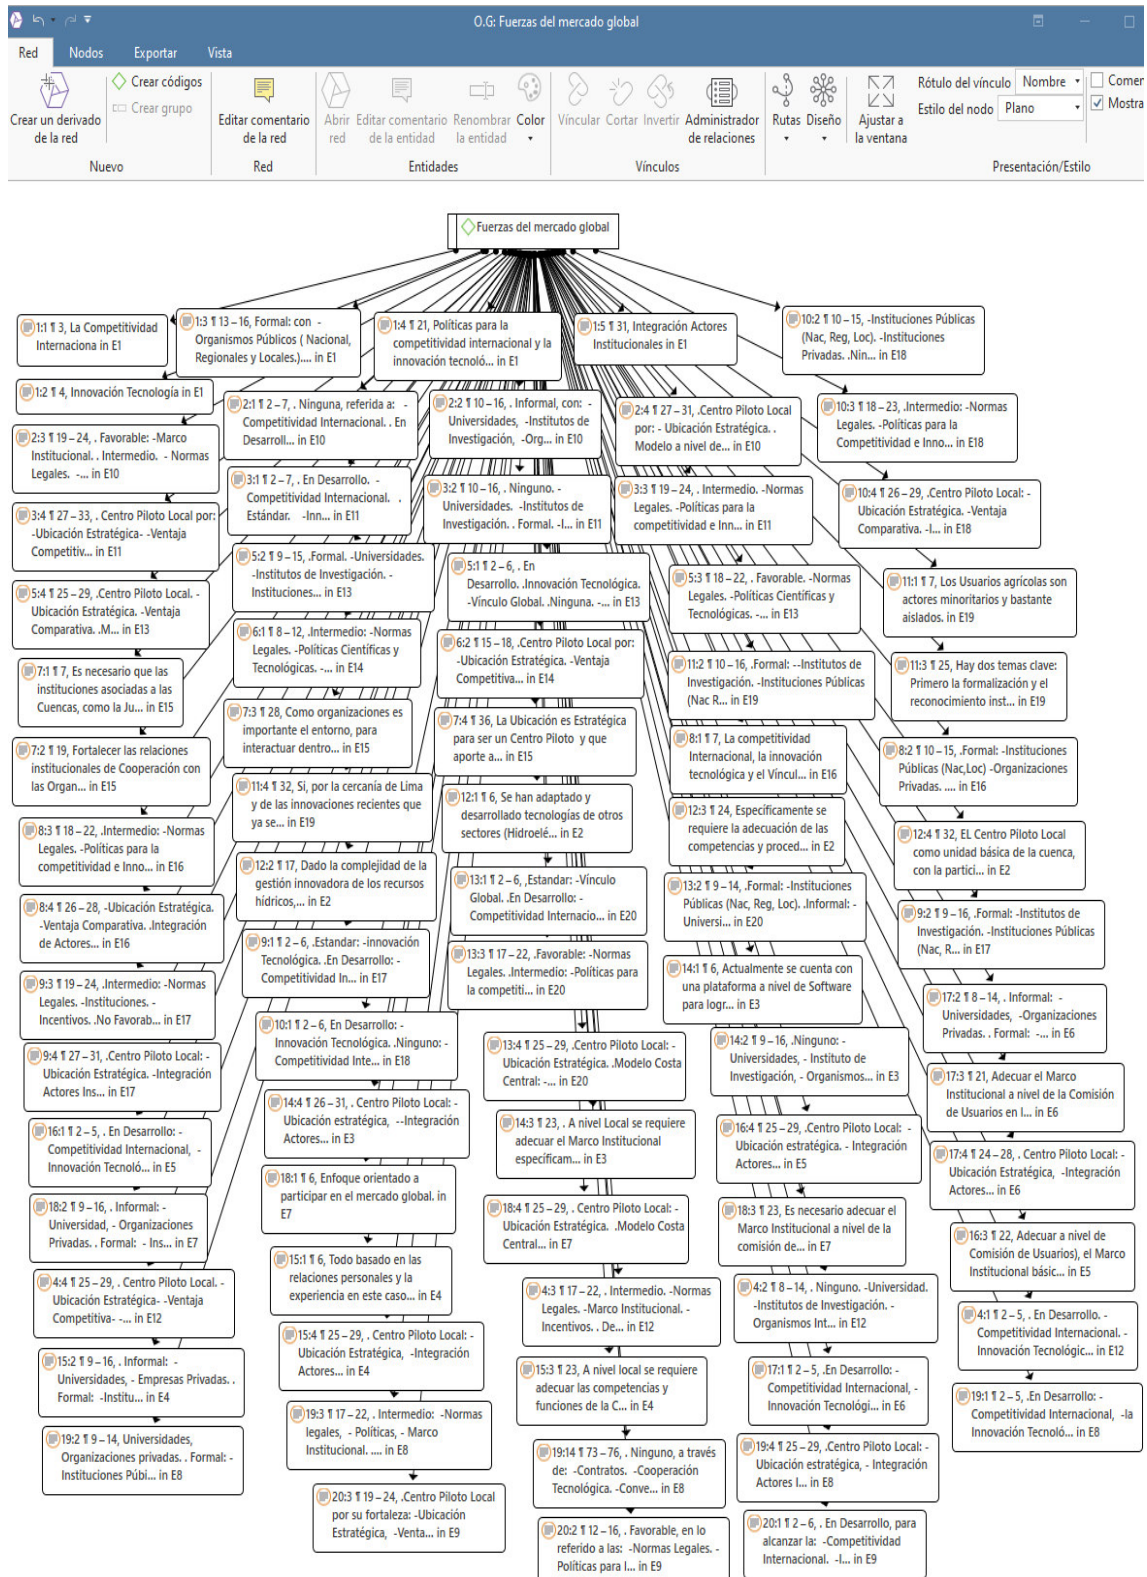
O.G: Fuerzas del mercado global

Red | Nodos | Exportar | Vista

Crear un derivado de la red
Crear códigos
Crear grupo
Nuevo

Editar comentario de la red
Red

Abrir red | Editar comentario de la entidad | Renombrar la entidad | Color
Entidades

Vincular | Cortar | Invertir | Administrador de relaciones
Vínculos

Rutas | Diseño | Ajustar a la ventana

Rótulo del vínculo: Nombre
Estilo del nodo: Plano
Comer
Mostra
Presentación/Estilo

Fuerzas del mercado global

1:1 ¶ 3, La Competitividad Internaciona in E1

1:3 ¶ 13 – 16, Formal: con - Organismos Públicos ( Nacional, Regionales y Locales.).... in E1

1:4 ¶ 21, Políticas para la competitividad internacional y la innovación tecnoló... in E1

1:5 ¶ 31, Integración Actores Institucionales in E1

10:2 ¶ 10 – 15, -Instituciones Públicas (Nac, Reg, Loc). -Instituciones Privadas. .Nin... in E18

1:2 ¶ 4, Innovación Tecnologia in E1

2:1 ¶ 2 – 7, . Ninguna, referida a: - Competitividad Internacional. . En Desarroll... in E10

2:2 ¶ 10 – 16, . Informal, con: - Universidades, -Institutos de Investigación, -Org... in E10

2:4 ¶ 27 – 31, .Centro Piloto Local por: - Ubicación Estratégica. . Modelo a nivel de... in E10

10:3 ¶ 18 – 23, .Intermedio: -Normas Legales. -Políticas para la Competitividad e Inno... in E18

2:3 ¶ 19 – 24, . Favorable: -Marco Institucional. . Intermedio. - Normas Legales. -... in E10

3:1 ¶ 2 – 7, . En Desarrollo. - Competitividad Internacional. . Estándar. -Inn... in E11

3:2 ¶ 10 – 16, . Ninguno. - Universidades. -Institutos de Investigación. . Formal. -I... in E11

3:3 ¶ 19 – 24, . Intermedio. -Normas Legales. -Políticas para la competitividad e Inn... in E11

10:4 ¶ 26 – 29, .Centro Piloto Local: - Ubicación Estratégica. -Ventaja Comparativa. -I... in E18

3:4 ¶ 27 – 33, . Centro Piloto Local por: -Ubicación Estratégica- -Ventaja Competitiv... in E11

5:2 ¶ 9 – 15, .Formal. -Universidades. -Institutos de Investigación. - Instituciones... in E13

5:1 ¶ 2 – 6, . En Desarrollo. .Innovación Tecnológica. -Vínculo Global. .Ninguna. -... in E13

5:3 ¶ 18 – 22, . Favorable. -Normas Legales. -Políticas Científicas y Tecnológicas. -... in E13

11:1 ¶ 7, Los Usuarios agrícolas son actores minoritarios y bastante aislados. in E19

5:4 ¶ 25 – 29, .Centro Piloto Local. - Ubicación Estratégica. -Ventaja Comparativa. .M... in E13

6:1 ¶ 8 – 12, .Intermedio: -Normas Legales. -Políticas Científicas y Tecnológicas. -... in E14

6:2 ¶ 15 – 18, .Centro Piloto Local por: -Ubicación Estratégica. -Ventaja Competitiva... in E14

11:2 ¶ 10 – 16, .Formal: --Institutos de Investigación. -Instituciones Públicas (Nac R... in E19

11:3 ¶ 25, Hay dos temas clave: Primero la formalización y el reconocimiento inst... in E19

7:1 ¶ 7, Es necesario que las instituciones asociadas a las Cuencas, como la Ju... in E15

7:3 ¶ 28, Como organizaciones es importante el entorno, para interactuar dentro... in E15

7:4 ¶ 36, La Ubicación es Estratégica para ser un Centro Piloto y que aporte a... in E15

8:1 ¶ 7, La competitividad Internacional, la innovación tecnológica y el Víncul... in E16

7:2 ¶ 19, Fortalecer las relaciones institucionales de Cooperación con las Organ... in E15

8:2 ¶ 10 – 15, .Formal: -Instituciones Públicas (Nac,Loc) -Organizaciones Privadas. ... in E16

11:4 ¶ 32, Sí, por la cercanía de Lima y de las innovaciones recientes que ya se... in E19

12:1 ¶ 6, Se han adaptado y desarrollado tecnologías de otros sectores (Hidroelé... in E2

12:3 ¶ 24, Específicamente se requiere la adecuación de las competencias y proced... in E2

8:3 ¶ 18 – 22, .Intermedio: -Normas Legales. -Políticas para la competitividad e Inno... in E16

12:4 ¶ 32, EL Centro Piloto Local como unidad básica de la cuenca, con la partici... in E2

12:2 ¶ 17, Dado la complejidad de la gestión innovadora de los recursos hídricos,... in E2

13:1 ¶ 2 – 6, .Estandar: -Vínculo Global. .En Desarrollo: - Competitividad Internacio... in E20

13:2 ¶ 9 – 14, .Formal: -Instituciones Públicas (Nac, Reg, Loc). .Informal: - Universi... in E20

8:4 ¶ 26 – 28, -Ubicación Estratégica. -Ventaja Comparativa. .Integración de Actores... in E16

9:2 ¶ 9 – 16, .Formal: -Institutos de Investigación. -Instituciones Públicas (Nac, R... in E17

9:1 ¶ 2 – 6, .Estandar: -innovación Tecnológica. .En Desarrollo: - Competitividad In... in E17

13:3 ¶ 17 – 22, .Favorable: -Normas Legales. .Intermedio: -Políticas para la competiti... in E20

14:1 ¶ 6, Actualmente se cuenta con una plataforma a nivel de Software para logr... in E3

9:3 ¶ 19 – 24, .Intermedio: -Normas Legales. -Instituciones. - Incentivos. .No Favorab... in E17

17:2 ¶ 8 – 14, . Informal: - Universidades, -Organizaciones Privadas. . Formal: -... in E6

10:1 ¶ 2 – 6, En Desarrollo. - Innovación Tecnológica. .Ninguno: - Competitividad Inte... in E18

13:4 ¶ 25 – 29, .Centro Piloto Local: - Ubicación Estratégica. .Modelo Costa Central: -... in E20

14:2 ¶ 9 – 16, .Ninguno: - Universidades, - Instituto de Investigación, - Organismos... in E3

9:4 ¶ 27 – 31, .Centro Piloto Local: - Ubicación Estratégica. -Integración Actores Ins... in E17

17:3 ¶ 21, Adecuar el Marco Institucional a nivel de la Comisión de Usuarios en l... in E6

14:4 ¶ 26 – 31, . Centro Piloto Local: - Ubicación estratégica, --Integración Actores... in E3

14:3 ¶ 23, . A nivel Local se requiere adecuar el Marco Institucional especificam... in E3

16:4 ¶ 25 – 29, .Centro Piloto Local: - Ubicación estratégica. - Integración Actores... in E5

16:1 ¶ 2 – 5, . En Desarrollo: - Competitividad Internacional, - Innovación Tecnoló... in E5

17:4 ¶ 24 – 28, . Centro Piloto Local: - Ubicación Estratégica, -Integración Actores... in E6

18:1 ¶ 6, Enfoque orientado a participar en el mercado global. in E7

18:2 ¶ 9 – 16, . Informal: - Universidad, - Organizaciones Privadas. . Formal: - Ins... in E7

18:4 ¶ 25 – 29, . Centro Piloto Local: - Ubicación Estratégica. .Modelo Costa Central... in E7

18:3 ¶ 23, Es necesario adecuar el Marco Institucional a nivel de la comisión de... in E7

16:3 ¶ 22, Adecuar a nivel de Comisión de Usuarios), el Marco Institucional básic... in E5

15:1 ¶ 6, Todo basado en las relaciones personales y la experiencia en este caso... in E4

4:4 ¶ 25 – 29, . Centro Piloto Local. - Ubicación Estratégica- -Ventaja Competitiva- -... in E12

4:3 ¶ 17 – 22, . Intermedio. -Normas Legales. -Marco Institucional. - Incentivos. . De... in E12

4:2 ¶ 8 – 14, . Ninguno. -Universidad. -Institutos de Investigación. - Organismos Int... in E12

4:1 ¶ 2 – 5, . En Desarrollo. - Competitividad Internacional. - Innovación Tecnológic... in E12

15:4 ¶ 25 – 29, . Centro Piloto Local: - Ubicación Estratégica, -Integración Actores... in E4

15:2 ¶ 9 – 16, . Informal: - Universidades, - Empresas Privadas. . Formal: -Institu... in E4

15:3 ¶ 23, A nivel local se requiere adecuar las competencias y funciones de la C... in E4

17:1 ¶ 2 – 5, .En Desarrollo: - Competitividad Internacional, - Innovación Tecnológi... in E6

19:1 ¶ 2 – 5, .En Desarrollo: - Competitividad Internacional, -la Innovación Tecnoló... in E8

19:3 ¶ 17 – 22, . Intermedio: -Normas legales, - Políticas, - Marco Institucional. .... in E8

19:2 ¶ 9 – 14, Universidades, Organizaciones privadas. . Formal: - Instituciones Públi... in E8

19:14 ¶ 73 – 76, . Ninguno, a través de: -Contratos. -Cooperación Tecnológica. -Conve... in E8

19:4 ¶ 25 – 29, .Centro Piloto Local: - Ubicación estratégica, - Integración Actores I... in E8

20:3 ¶ 19 – 24, .Centro Piloto Local por su fortaleza: -Ubicación Estratégica, -Venta... in E9

20:2 ¶ 12 – 16, . Favorable, en lo referido a las: -Normas Legales. - Políticas para l... in E9

20:1 ¶ 2 – 6, . En Desarrollo, para alcanzar la: -Competitividad Internacional. -I... in E9